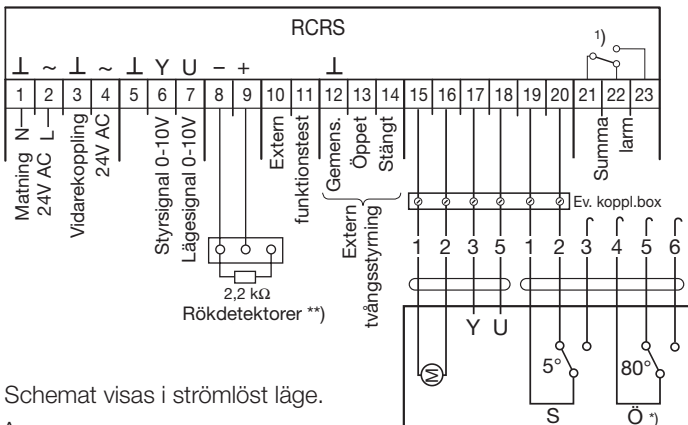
RCRS

1)

⊥ ~ ⊥ ~ ⊥ Y U − +    ⊥

1 2 3 4 5 6 7 8 9 10 11 12 13 14 15 16 17 18 19 20 21 22 23

Matning N
24V AC L
Vidarekoppling
24V AC
Styrsignal 0-10V
Lägesignal 0-10V
Extern
funktionstest
Gemens.
Öppet
Stängt
Extern
tvångsstyrning
Summa
larm

Ev. koppl.box

1 2 3 5 1 2 3 4 5 6

2,2 kΩ
Rökdetektorer **)

Y U

M

5°
80°

S
Ö *)

Schemat visas i strömlöst läge.